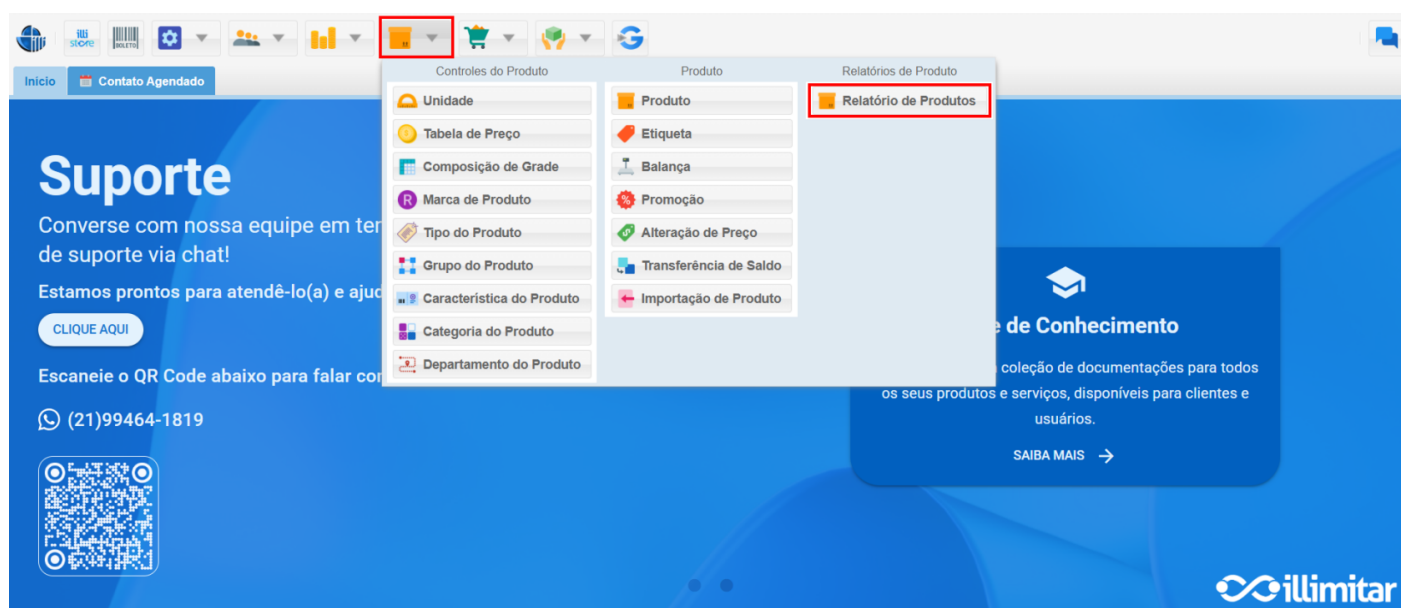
illi store BOLETO

Inicio | Contato Agendado

Controles do Produto
Unidade
Tabela de Preço
Composição de Grade
Marca de Produto
Tipo do Produto
Grupo do Produto
Característica do Produto
Categoria do Produto
Departamento do Produto

Produto
Produto
Etiqueta
Balança
Promoção
Alteração de Preço
Transferência de Saldo
Importação de Produto

Relatórios de Produto
Relatório de Produtos

Suporte
Converse com nossa equipe em ter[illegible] de suporte via chat!
Estamos prontos para atendê-lo(a) e aju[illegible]
CLIQUE AQUI
Escaneie o QR Code abaixo para falar co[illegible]
(21)99464-1819

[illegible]e de Conhecimento
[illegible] coleção de documentações para todos os seus produtos e serviços, disponíveis para clientes e usuários.
SAIBA MAIS

illimitar